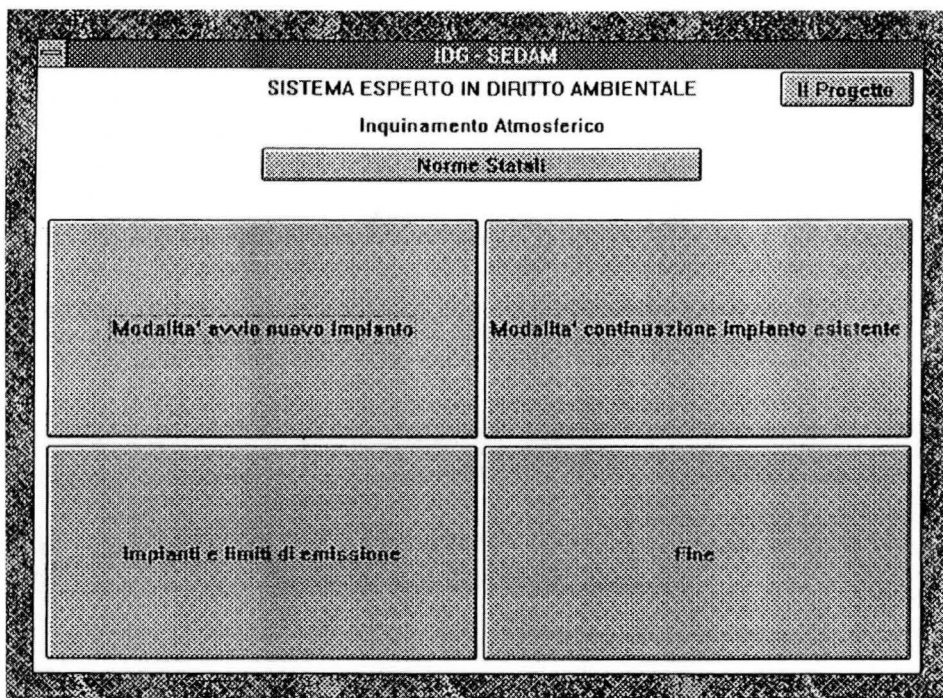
IDG - SEDAM

SISTEMA ESPERTO IN DIRITTO AMBIENTALE

Il Progetto

Inquinamento Atmosferico

Norme Statali

Modalita' avvio nuovo impianto

Modalita' continuazione impianto esistente

Impianti e limiti di emissione

Fine